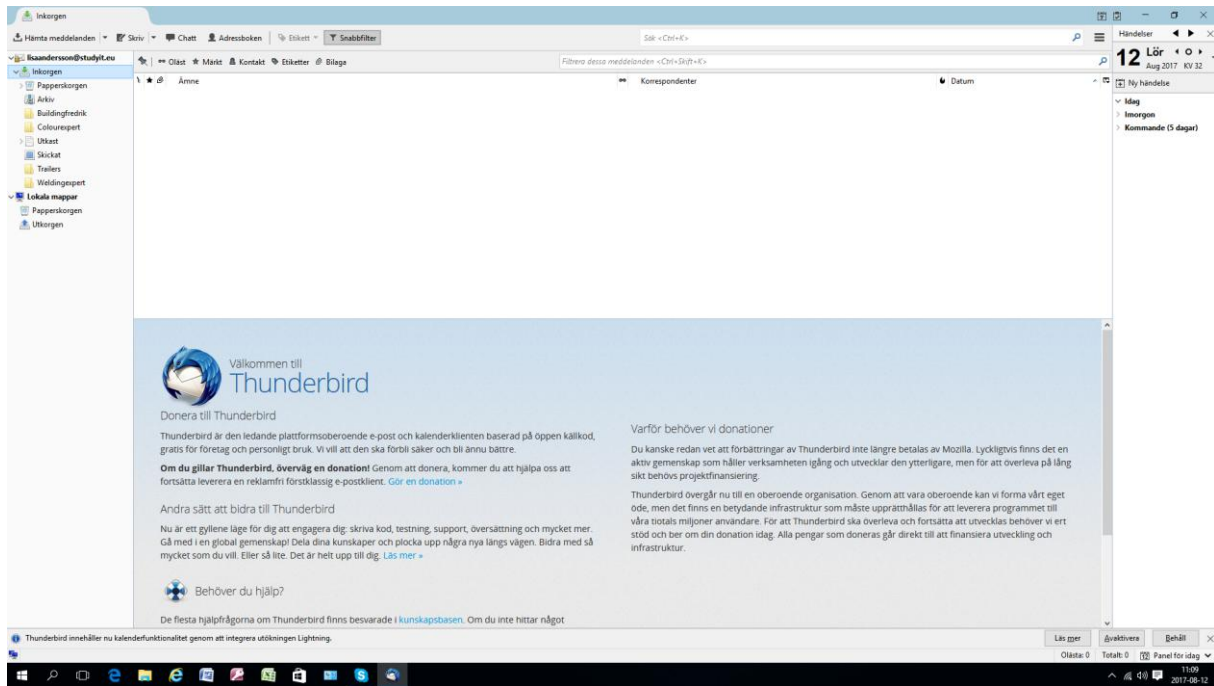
Inkorgen

Hämta meddelanden | Skriv | Chatt | Adressboken | Etikett | Snabbfilter

Sök <Ctrl+K>

Händelser

12 Lör Aug 2017 KV 32

Ny händelse

Idag
Imorgon
Kommande (5 dagar)

lisaandersson@studyit.eu
Inkorgen
Papperskorgen
Arkiv
Buildingfredrik
Colourexpert
Utkast
Skickat
Trailers
Weldingexpert
Lokala mappar
Papperskorgen
Utkorgen

Oläst | Märkt | Kontakt | Etiketter | Bilaga

Filtrera dessa meddelanden <Ctrl+Skift+K>

Ämne | Korrespondenter | Datum

Välkommen till
Thunderbird

Donera till Thunderbird

Thunderbird är den ledande plattformsoberoende e-post och kalenderklienten baserad på öppen källkod, gratis för företag och personligt bruk. Vi vill att den ska förbli säker och bli ännu bättre.

**Om du gillar Thunderbird, överväg en donation!** Genom att donera, kommer du att hjälpa oss att fortsätta leverera en reklamfri förstklassig e-postklient. Gör en donation »

Andra sätt att bidra till Thunderbird

Nu är ett gyllene läge för dig att engagera dig: skriva kod, testning, support, översättning och mycket mer. Gå med i en global gemenskap! Dela dina kunskaper och plocka upp några nya längs vägen. Bidra med så mycket som du vill. Eller så lite. Det är helt upp till dig. Läs mer »

Behöver du hjälp?

De flesta hjälpfrågorna om Thunderbird finns besvarade i kunskapsbasen. Om du inte hittar något

Varför behöver vi donationer

Du kanske redan vet att förbättringar av Thunderbird inte längre betalas av Mozilla. Lyckligtvis finns det en aktiv gemenskap som håller verksamheten igång och utvecklar den ytterligare, men för att överleva på lång sikt behövs projektfinansiering.

Thunderbird övergår nu till en oberoende organisation. Genom att vara oberoende kan vi forma vårt eget öde, men det finns en betydande infrastruktur som måste upprätthållas för att leverera programmet till våra tiotals miljoner användare. För att Thunderbird ska överleva och fortsätta att utvecklas behöver vi ert stöd och ber om din donation idag. Alla pengar som doneras går direkt till att finansiera utveckling och infrastruktur.

Thunderbird innehåller nu kalenderfunktionalitet genom att integrera utökningen Lightning.

Läs mer | Avaktivera | Behåll

Olästa: 0 | Totalt: 0 | Panel för idag

11:09
2017-08-12